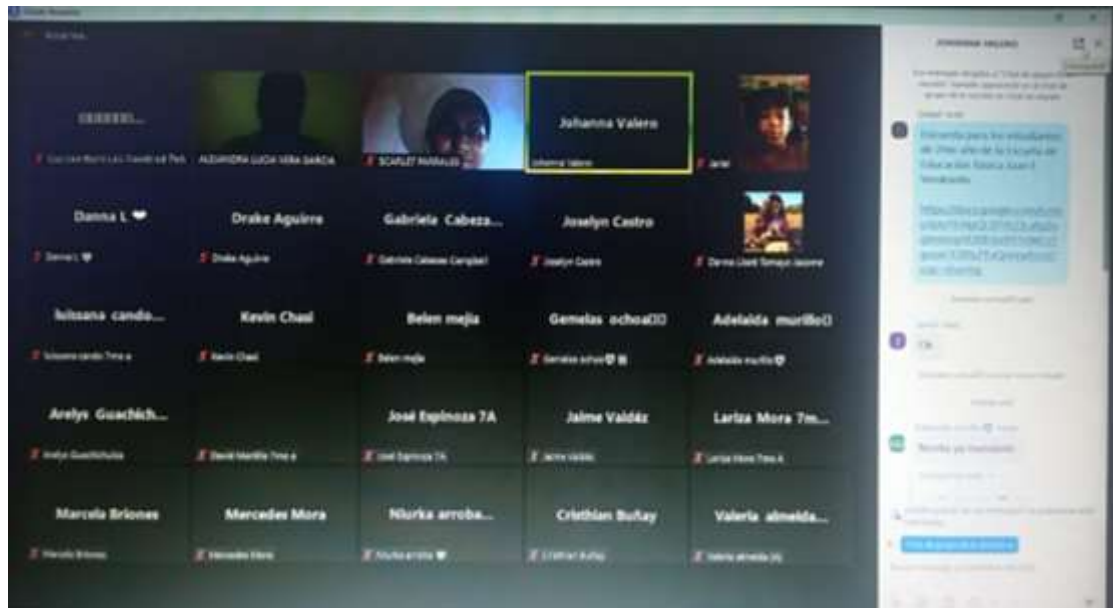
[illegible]

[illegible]
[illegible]
ALEJANDRA LUCIA VERA GARCIA
SCARLET MORALES
Johanna Valero
Johanna Valero
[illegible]

Danna L
Danna L
Drake Aguirre
Drake Aguirre
Gabriela Cabeza...
Gabriela Cabezas Campbell
Joselyn Castro
Joselyn Castro
Danna Lizeth Tomayo Jacome

luisana cando...
luisana cando 7mo a
Kevin Chasi
Kevin Chasi
Belen mejia
Belen mejia
Gemelas ochoa
Gemelas ochoa
Adelaida murillo
Adelaida murillo

Arelys Guachich...
Arelys Guachichulla
David Murillo 7mo a
José Espinoza 7A
José Espinoza 7A
Jaime Valdéz
Jaime Valdéz
Lariza Mora 7m...
Lariza Mora 7mo A

Marcela Briones
Marcela Briones
Mercedes Mora
Mercedes Mora
Niurka arroba...
Niurka arroba
Cristhian Buñay
Cristhian Buñay
Valeria almeida...
Valeria almeida

JOHANNA VALERO
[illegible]
Encuesta para los estudiantes de 7mo año de la Escuela de Educación Básica Juan E Verdesoto
https://docs.google.com/forms/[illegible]
Ok
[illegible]
Revisa ya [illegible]
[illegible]